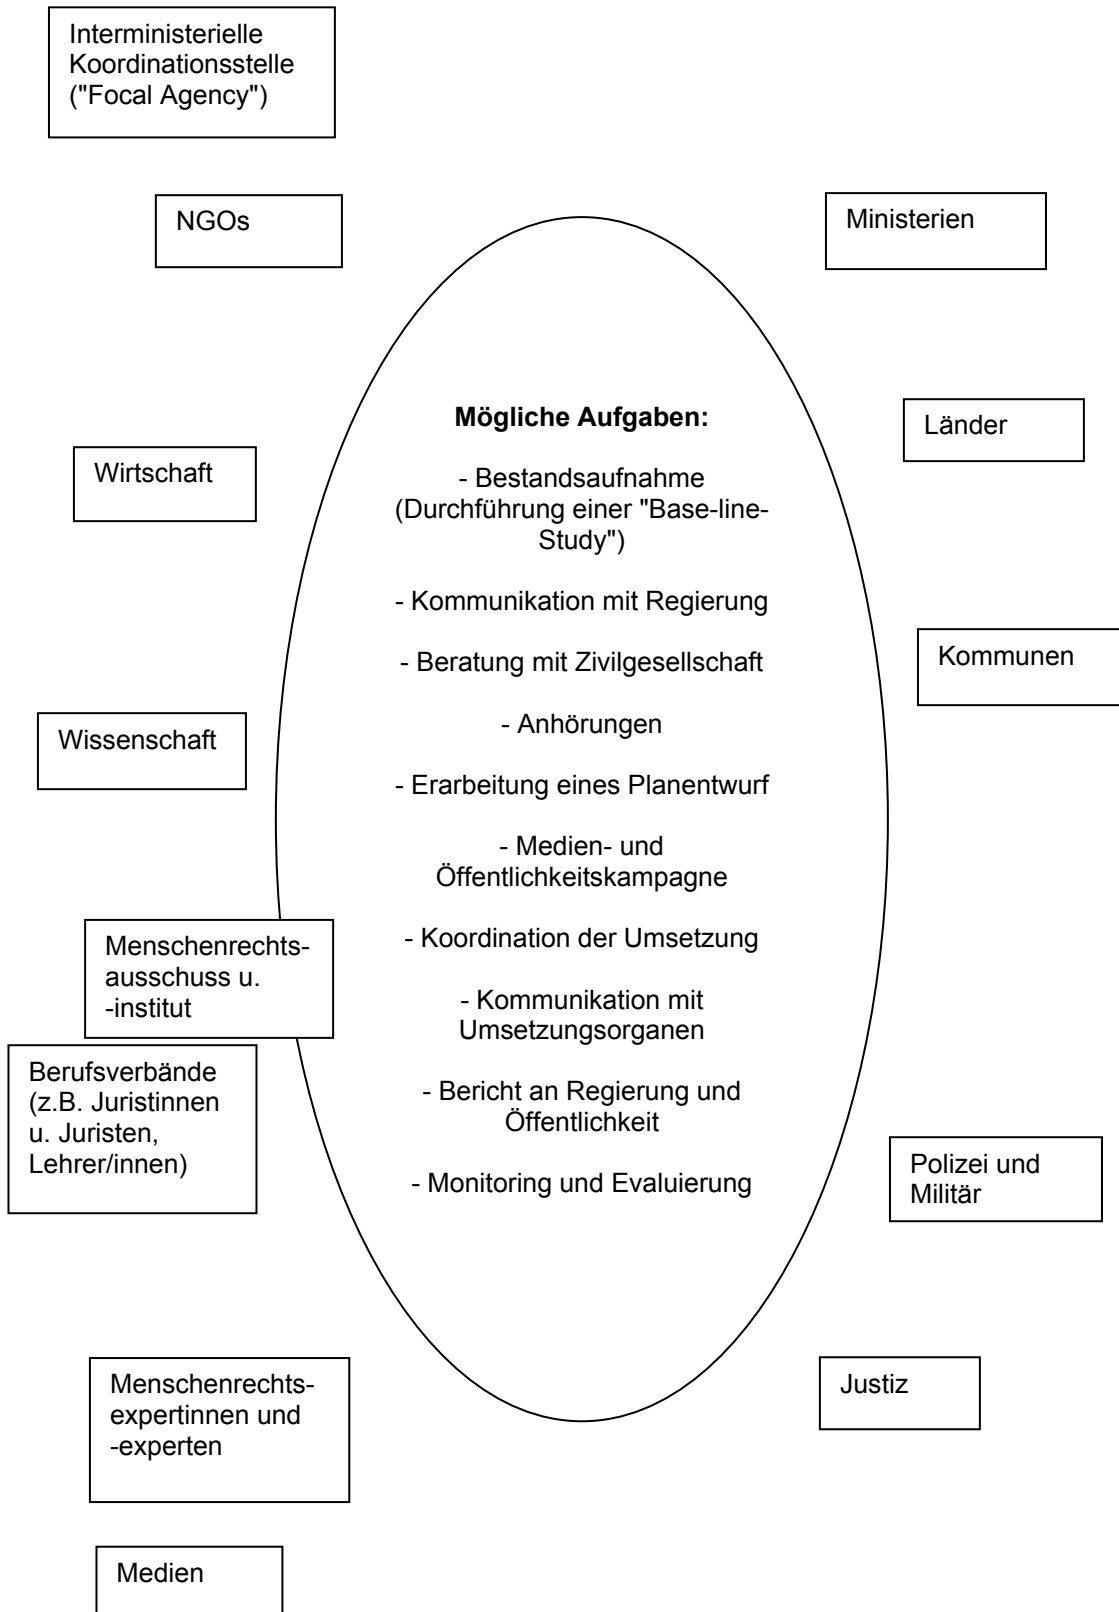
Interministerielle Koordinationsstelle ("Focal Agency")

NGOs

Ministerien

Mögliche Aufgaben:

- Bestandsaufnahme (Durchführung einer "Base-line-Study")

- Kommunikation mit Regierung

- Beratung mit Zivilgesellschaft

- Anhörungen

- Erarbeitung eines Planentwurf

- Medien- und Öffentlichkeitskampagne

- Koordination der Umsetzung

- Kommunikation mit Umsetzungsorganen

- Bericht an Regierung und Öffentlichkeit

- Monitoring und Evaluierung

Länder

Wirtschaft

Kommunen

Wissenschaft

Menschenrechtsausschuss u. -institut

Berufsverbände (z.B. Juristinnen u. Juristen, Lehrer/innen)

Polizei und Militär

Menschenrechtsexpertinnen und -experten

Justiz

Medien